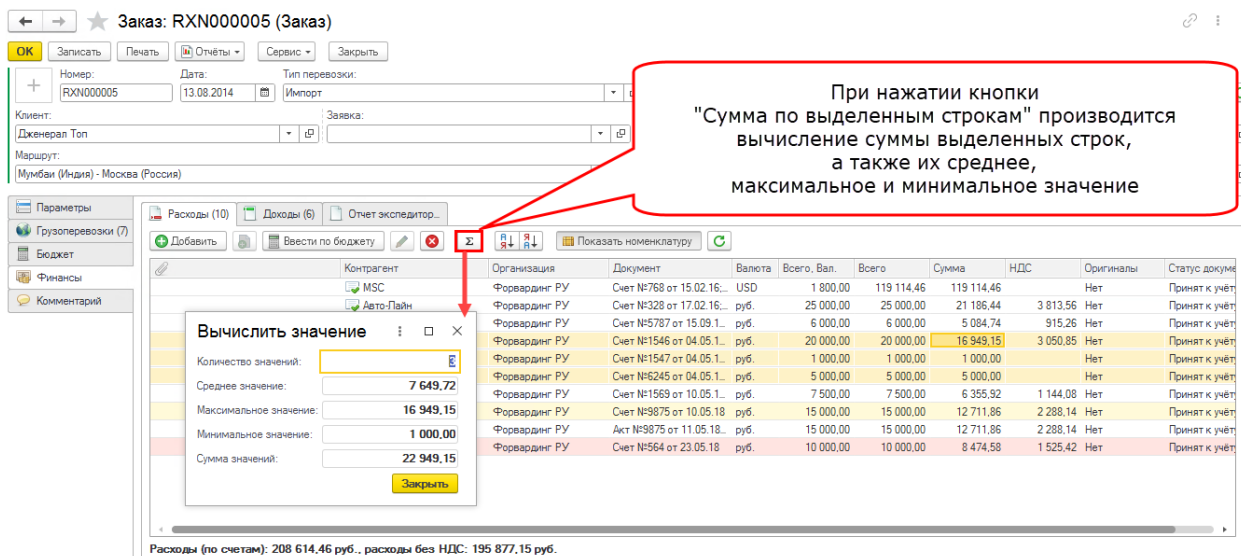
Заказ: RXN000005 (Заказ)

OK Записать Печать Отчёты Сервис Закрыть

Номер: RXN000005
Дата: 13.08.2014
Тип перевозки: Импорт

Клиент: Дженерал Топ
Заявка:

Маршрут: Мумбаи (Индия) - Москва (Россия)

При нажатии кнопки "Сумма по выделенным строкам" производится вычисление суммы выделенных строк, а также их среднее, максимальное и минимальное значение

Параметры
Грузоперевозки (7)
Бюджет
Финансы
Комментарий

Расходы (10) Доходы (6) Отчет экспедитор...

Добавить Ввести по бюджету Σ Показать номенклатуру

| | Контрагент | Организация | Документ | Валюта | Всего, Вал. | Всего | Сумма | НДС | Оригиналы | Статус докуме |
|---|---|---|---|---|---|---|---|---|---|---|
| | MSC | Форвардинг РУ | Счет №768 от 15.02.16;... | USD | 1 800,00 | 119 114,46 | 119 114,46 | | Нет | Принят к учёт |
| | Авто-Лайн | Форвардинг РУ | Счет №328 от 17.02.16;... | руб. | 25 000,00 | 25 000,00 | 21 186,44 | 3 813,56 | Нет | Принят к учёт |
| | | Форвардинг РУ | Счет №5787 от 15.09.1... | руб. | 6 000,00 | 6 000,00 | 5 084,74 | 915,26 | Нет | Принят к учёт |
| | | Форвардинг РУ | Счет №1546 от 04.05.1... | руб. | 20 000,00 | 20 000,00 | 16 949,15 | 3 050,85 | Нет | Принят к учёт |
| | | Форвардинг РУ | Счет №1547 от 04.05.1... | руб. | 1 000,00 | 1 000,00 | 1 000,00 | | Нет | Принят к учёт |
| | | Форвардинг РУ | Счет №6245 от 04.05.1... | руб. | 5 000,00 | 5 000,00 | 5 000,00 | | Нет | Принят к учёт |
| | | Форвардинг РУ | Счет №1569 от 10.05.1... | руб. | 7 500,00 | 7 500,00 | 6 355,92 | 1 144,08 | Нет | Принят к учёт |
| | | Форвардинг РУ | Счет №9875 от 10.05.18 | руб. | 15 000,00 | 15 000,00 | 12 711,86 | 2 288,14 | Нет | Принят к учёт |
| | | Форвардинг РУ | Акт №9875 от 11.05.18... | руб. | 15 000,00 | 15 000,00 | 12 711,86 | 2 288,14 | Нет | Принят к учёт |
| | | Форвардинг РУ | Счет №564 от 23.05.18 | руб. | 10 000,00 | 10 000,00 | 8 474,58 | 1 525,42 | Нет | Принят к учёт |

Вычислить значение
Количество значений: 3
Среднее значение: 7 649,72
Максимальное значение: 16 949,15
Минимальное значение: 1 000,00
Сумма значений: 22 949,15
Закрыть

Расходы (по счетам): 208 614,46 руб., расходы без НДС: 195 877,15 руб.